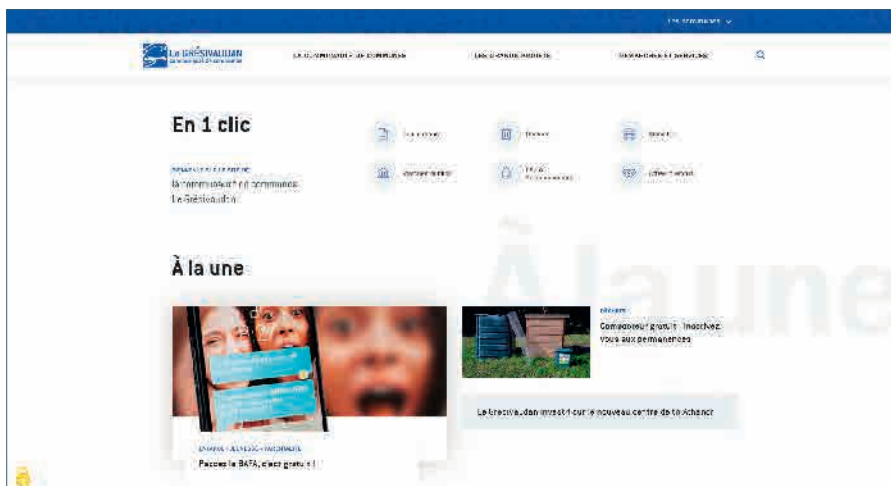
Les communes

Le GRÉSIVAUDAN

LA COMMUNAUTÉ DE COMMUNES

LES COMPÉTENCES

DÉMARCHES ET SERVICES

En 1 clic

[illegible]
la communauté de communes
Le Grésivaudan

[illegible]

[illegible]

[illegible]

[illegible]

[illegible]

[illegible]

À la une

À la une

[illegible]
Composteur gratuit : inscrivez-vous aux permanences

Le Grésivaudan investit sur le nouveau centre de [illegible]

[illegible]
Passez le BAFA, c'est gratuit !